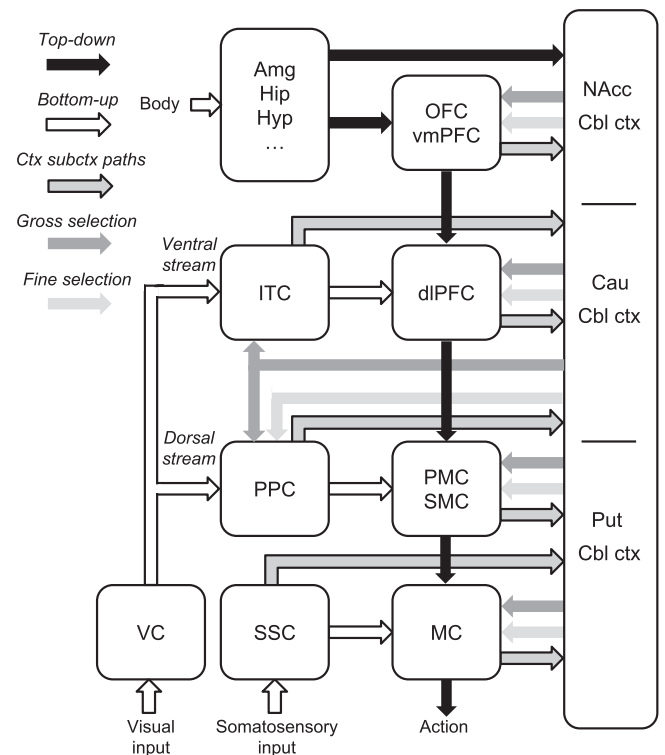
Top-down

Bottom-up

Ctx subctx paths

Gross selection

Fine selection

Body

Amg
Hip
Hyp
…

OFC
vmPFC

NAcc
Cbl ctx

Ventral stream

ITC

dlPFC

Cau
Cbl ctx

Dorsal stream

PPC

PMC
SMC

Put
Cbl ctx

VC

SSC

MC

Visual input

Somatosensory input

Action